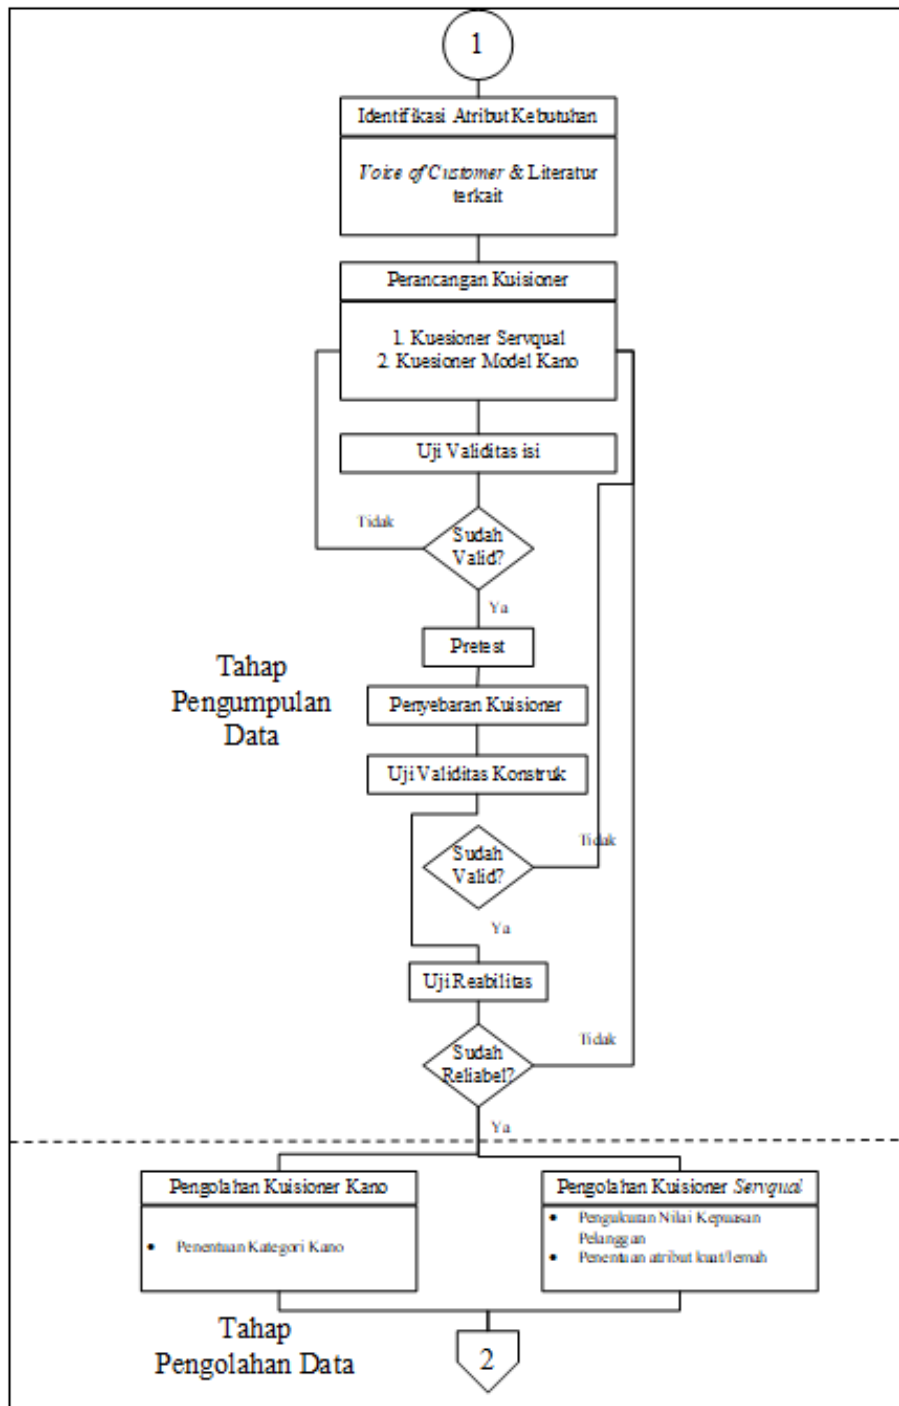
1

Identifikasi Atribut Kebutuhan

*Voice of Customer* & Literatur terkait

Perancangan Kuisioner

1. Kuesioner Servqual
2. Kuesioner Model Kano

Uji Validitas isi

Tidak

Sudah Valid?

Ya

Pretest

Tahap Pengumpulan Data

Penyebaran Kuisioner

Uji Validitas Konstruk

Sudah Valid?

Tidak

Ya

Uji Reabilitas

Sudah Reliabel?

Tidak

Ya

Pengolahan Kuisioner Kano

• Penentuan Kategori Kano

Pengolahan Kuisioner *Servqual*

• Pengukuran Nilai Kepuasan Pelanggan
• Penentuan atribut kuat/lemah

Tahap Pengolahan Data

2